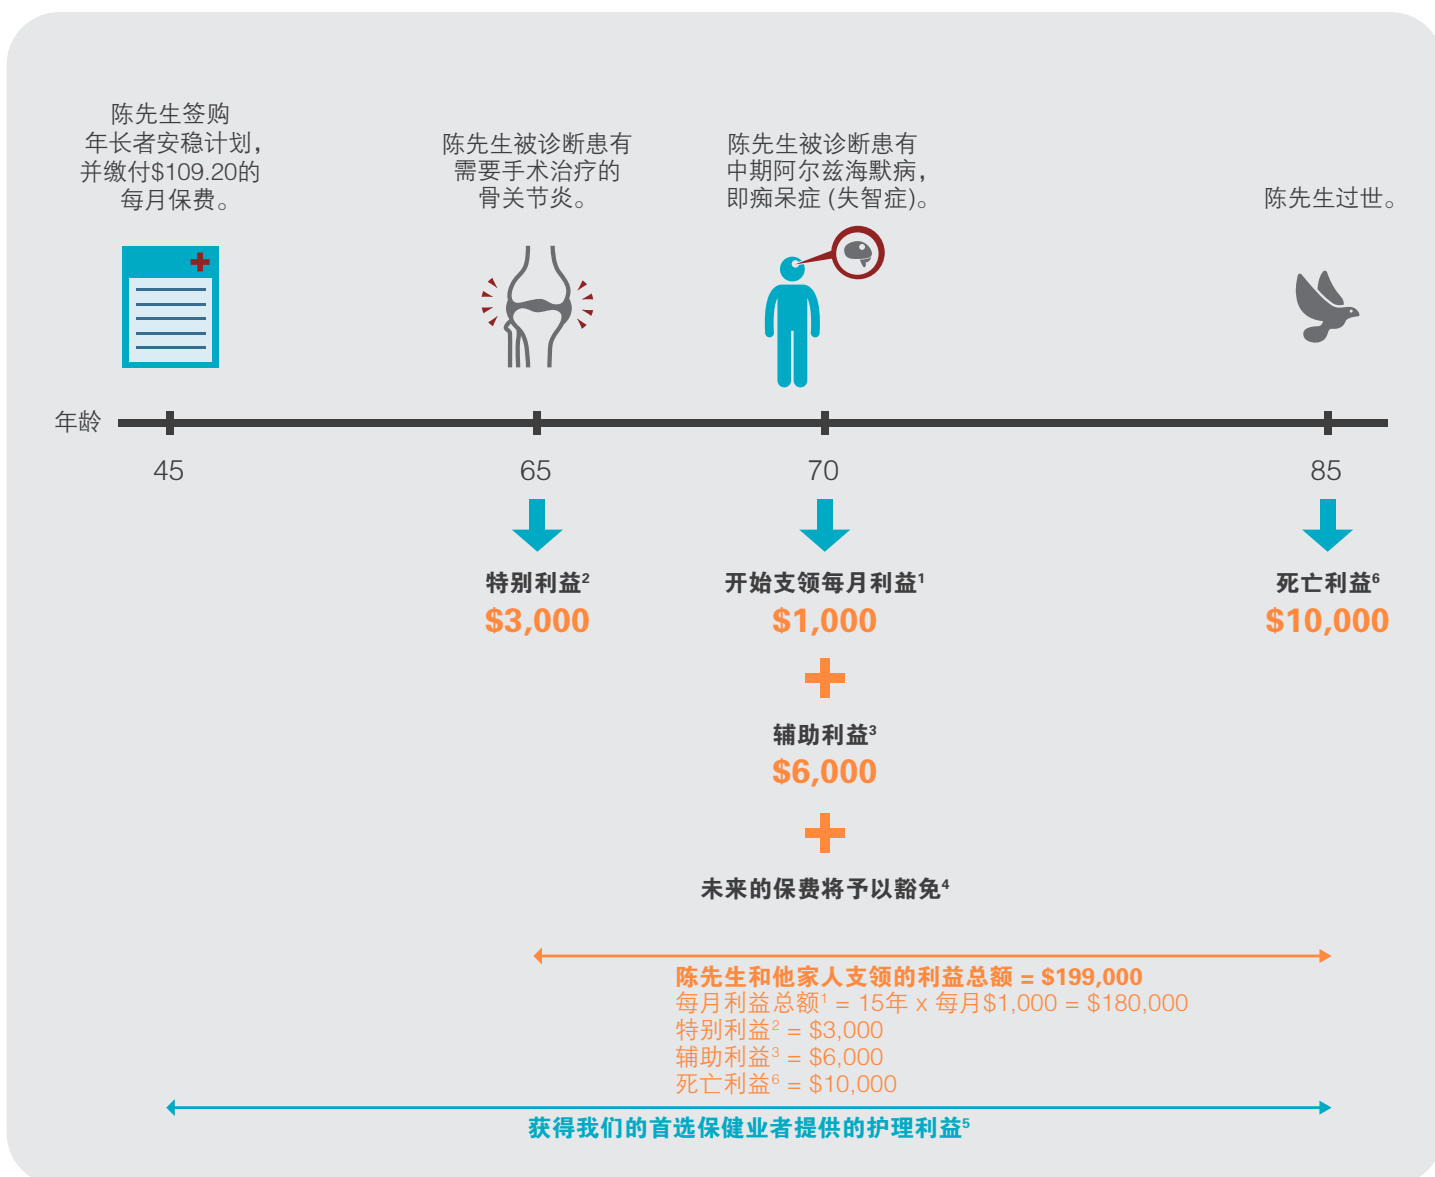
陈先生签购年长者安稳计划，并缴付$109.20的每月保费。

陈先生被诊断患有需要手术治疗的骨关节炎。

陈先生被诊断患有中期阿尔兹海默病，即痴呆症 (失智症)。

陈先生过世。

年龄

45

65

70

85

特别利益$^2$
$3,000

开始支领每月利益$^1$
$1,000

辅助利益$^3$
$6,000

未来的保费将予以豁免$^4$

死亡利益$^6$
$10,000

陈先生和他家人支领的利益总额 = $199,000
每月利益总额$^1$ = 15年 x 每月$1,000 = $180,000
特别利益$^2$ = $3,000
辅助利益$^3$ = $6,000
死亡利益$^6$ = $10,000

获得我们的首选保健业者提供的护理利益$^5$